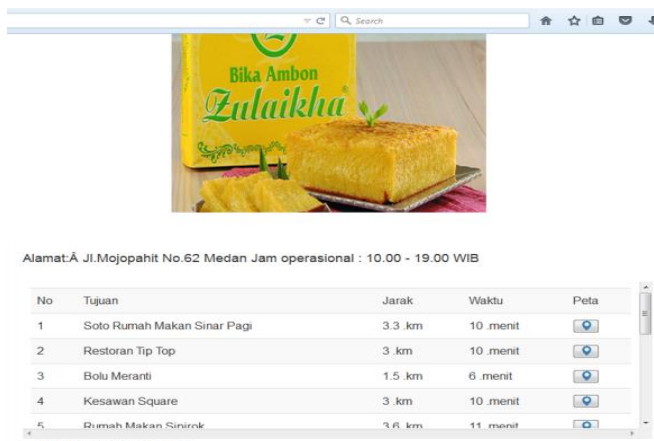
Search

Bika Ambon
Zulaikha

Alamat:Â Jl.Mojopahit No.62 Medan Jam operasional : 10.00 - 19.00 WIB

| No | Tujuan | Jarak | Waktu | Peta |
|---|---|---|---|---|
| 1 | Soto Rumah Makan Sinar Pagi | 3.3 .km | 10 .menit | |
| 2 | Restoran Tip Top | 3 .km | 10 .menit | |
| 3 | Bolu Meranti | 1.5 .km | 6 .menit | |
| 4 | Kesawan Square | 3 .km | 10 .menit | |
| 5 | Rumah Makan Sipirok | 3.6 .km | 11 .menit | |